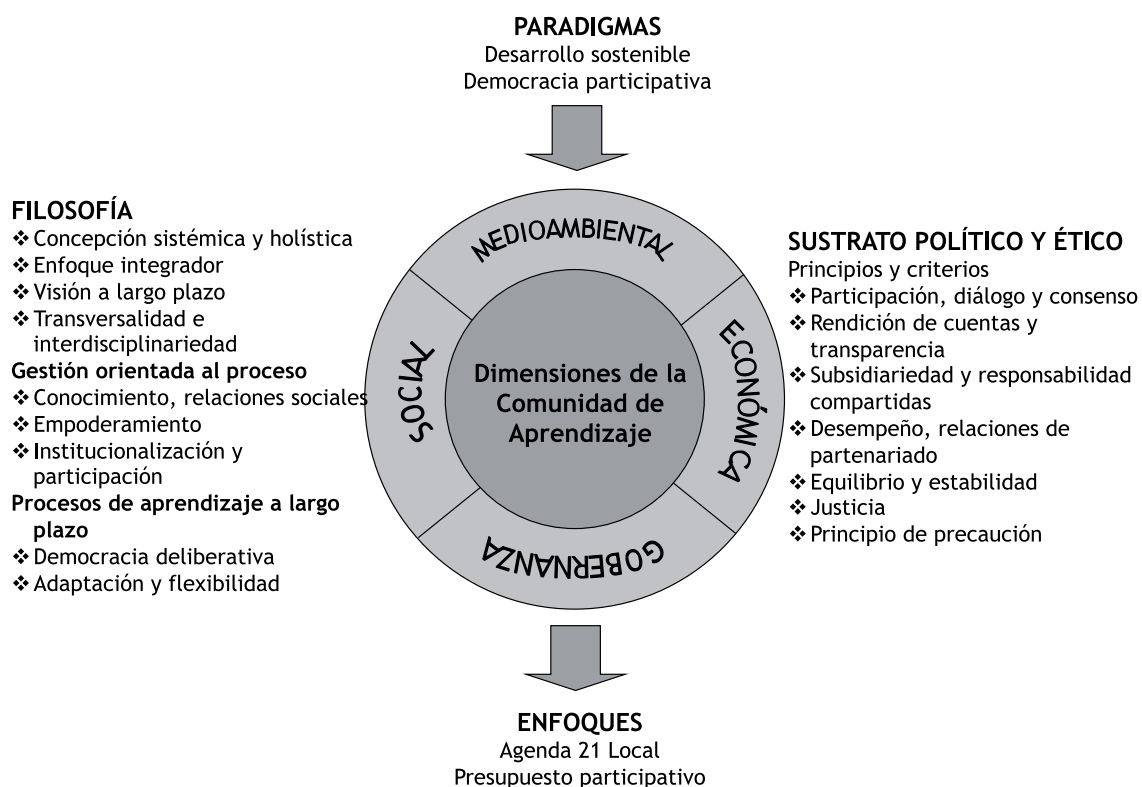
PARADIGMAS
Desarrollo sostenible
Democracia participativa

FILOSOFÍA
❖ Concepción sistémica y holística
❖ Enfoque integrador
❖ Visión a largo plazo
❖ Transversalidad e interdisciplinariedad
Gestión orientada al proceso
❖ Conocimiento, relaciones sociales
❖ Empoderamiento
❖ Institucionalización y participación
Procesos de aprendizaje a largo plazo
❖ Democracia deliberativa
❖ Adaptación y flexibilidad

MEDIOAMBIENTAL
SOCIAL
ECONÓMICA
GOBERNANZA
Dimensiones de la Comunidad de Aprendizaje

SUSTRATO POLÍTICO Y ÉTICO
Principios y criterios
❖ Participación, diálogo y consenso
❖ Rendición de cuentas y transparencia
❖ Subsidiariedad y responsabilidad compartidas
❖ Desempeño, relaciones de partenariado
❖ Equilibrio y estabilidad
❖ Justicia
❖ Principio de precaución

ENFOQUES
Agenda 21 Local
Presupuesto participativo